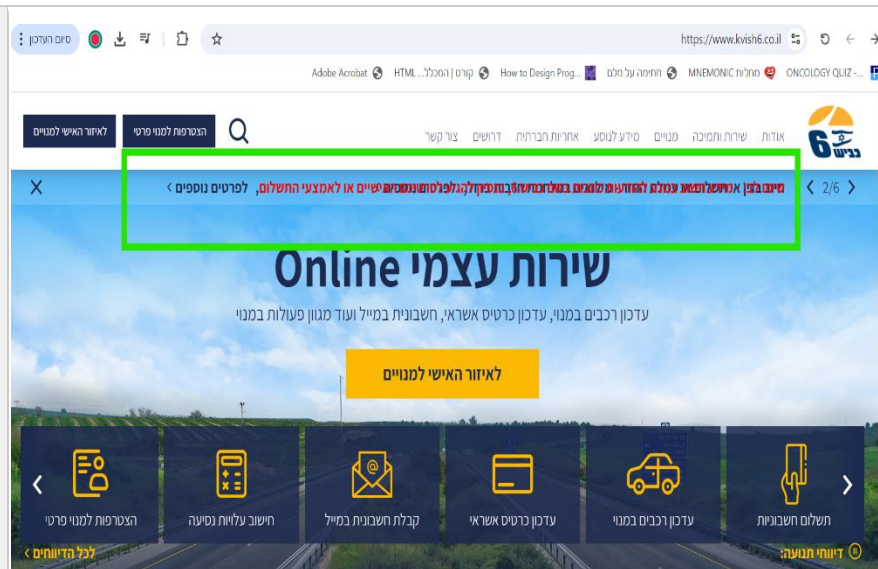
סיום העדכון ⋮
https://www.kvish6.co.il
Adobe Acrobat  HTML | קורס המכלל...  How to Design Prog...  חמימה על מלם  MNEMONIC מחלות  ONCOLOGY QUIZ -...

לאיזור האישי למנויים  הצטרפות למנוי פרטי
אודות  שירות ותמיכה  מנויים  מידע לנוסע  אחריות חברתית  דרושים  צור קשר
כביש 6

2/6  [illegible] או לאמצעי התשלום,  לפרטים נוספים ›  X

שירות עצמי Online
עדכון רכבים במנוי, עדכון כרטיס אשראי, חשבונית במייל ועוד מגוון פעולות במנוי
לאיזור האישי למנויים

תשלום חשבוניות  עדכון רכבים במנוי  עדכון כרטיס אשראי  קבלת חשבונית במייל  חישוב עלויות נסיעה  הצטרפות למנוי פרטי

דיווחי תנועה:  לכל הדיווחים ›